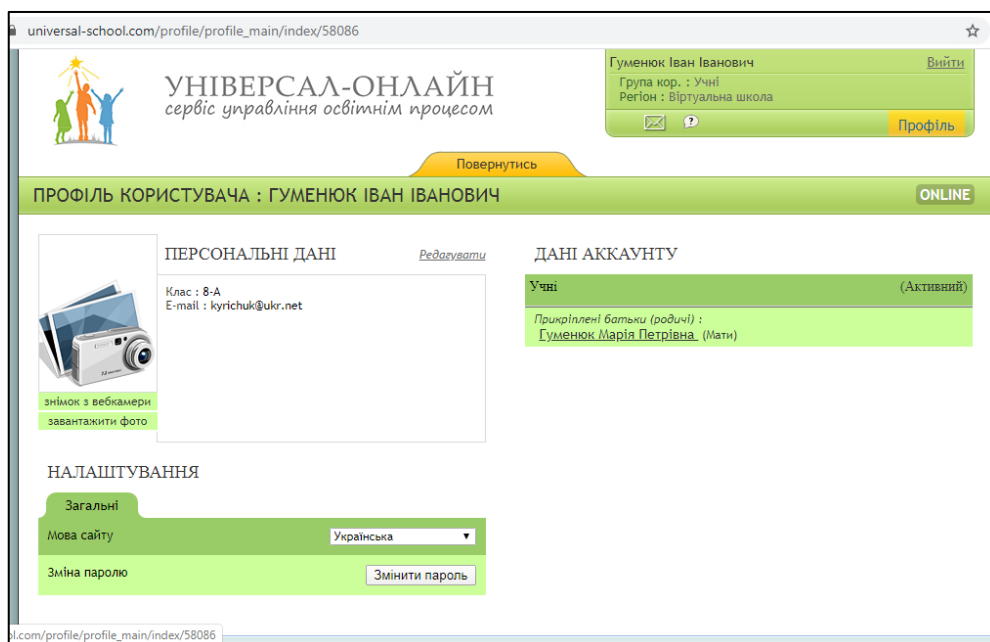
universal-school.com/profile/profile_main/index/58086

УНІВЕРСАЛ-ОНЛАЙН
сервіс управління освітнім процесом

Гуменюк Іван Іванович
Вийти
Група кор. : Учні
Регіон : Віртуальна школа

Профіль

Повернутись

ПРОФІЛЬ КОРИСТУВАЧА : ГУМЕНЮК ІВАН ІВАНОВИЧ
ONLINE

ПЕРСОНАЛЬНІ ДАНІ
Редагувати

Клас : 8-А
E-mail : kyrichuk@ukr.net

знімок з вебкамери
завантажити фото

ДАНІ АККАУНТУ

| Учні | (Активний) |
|---|---|

Прикріплені батьки (родичі) :
Гуменюк Марія Петрівна (Мати)

НАЛАШТУВАННЯ

Загальні

Мова сайту
Українська

Зміна паролю
Змінити пароль

ol.com/profile/profile_main/index/58086